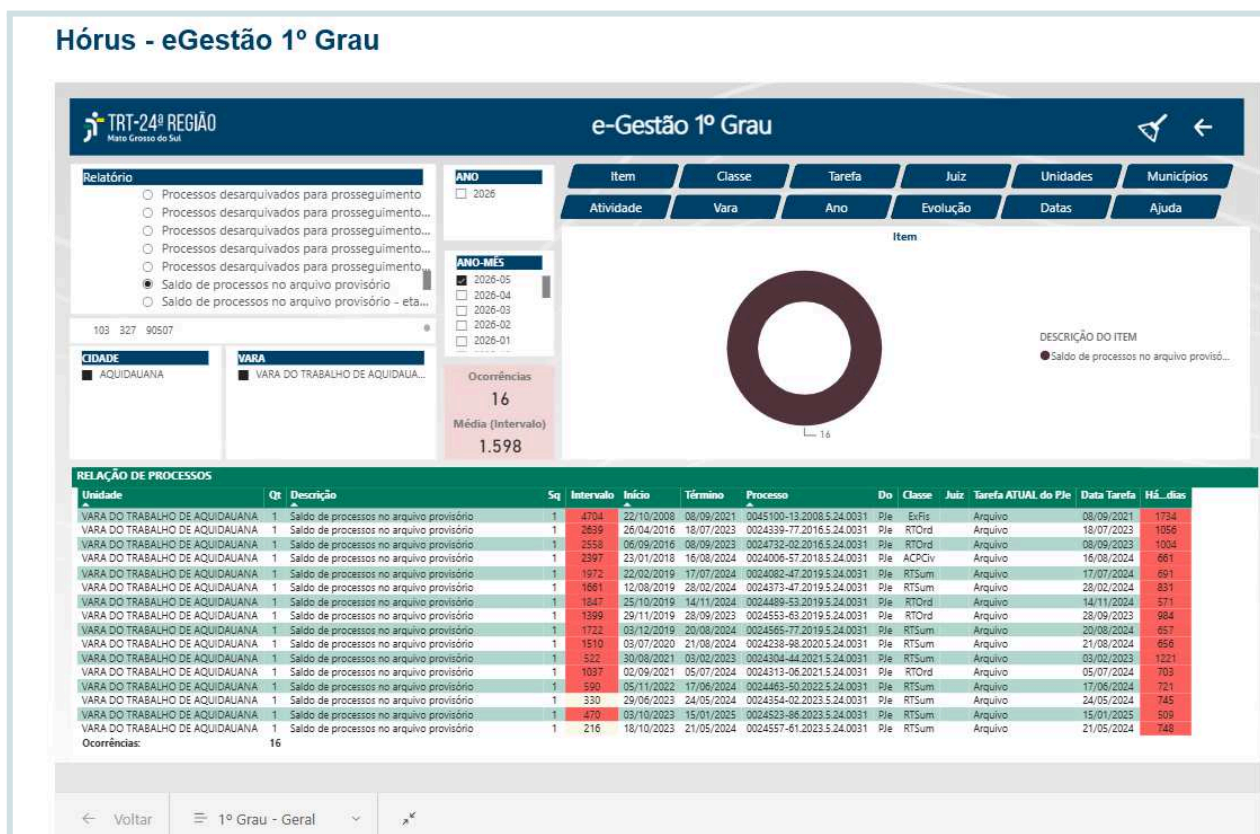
Hórus - eGestão 1º Grau

TRT-24ª REGIÃO
Mato Grosso do Sul

e-Gestão 1º Grau

Relatório
○ Processos desarquivados para prosseguimento
○ Processos desarquivados para prosseguimento...
○ Processos desarquivados para prosseguimento...
○ Processos desarquivados para prosseguimento...
○ Processos desarquivados para prosseguimento...
● Saldo de processos no arquivo provisório
○ Saldo de processos no arquivo provisório - eta...

103 327 90507

ANO
☐ 2026

ANO-MÊS
☑ 2026-05
☐ 2026-04
☐ 2026-03
☐ 2026-02
☐ 2026-01

Item | Classe | Tarefa | Juiz | Unidades | Municípios
Atividade | Vara | Ano | Evolução | Datas | Ajuda

Item

DESCRIÇÃO DO ITEM
● Saldo de processos no arquivo provisó...

16

CIDADE
■ AQUIDAUANA

VARA
■ VARA DO TRABALHO DE AQUIDAUA...

Ocorrências
16
Média (Intervalo)
1.598

RELAÇÃO DE PROCESSOS

| Unidade | Qt | Descrição | Sq | Intervalo | Início | Término | Processo | Do | Classe | Juiz | Tarefa ATUAL do PJe | Data Tarefa | Há...dias |
|---|---|---|---|---|---|---|---|---|---|---|---|---|---|
| VARA DO TRABALHO DE AQUIDAUANA | 1 | Saldo de processos no arquivo provisório | 1 | 4704 | 22/10/2008 | 08/09/2021 | 0045100-13.2008.5.24.0031 | PJe | ExFis | | Arquivo | 08/09/2021 | 1734 |
| VARA DO TRABALHO DE AQUIDAUANA | 1 | Saldo de processos no arquivo provisório | 1 | 2639 | 26/04/2016 | 18/07/2023 | 0024339-77.2016.5.24.0031 | PJe | RTOrd | | Arquivo | 18/07/2023 | 1056 |
| VARA DO TRABALHO DE AQUIDAUANA | 1 | Saldo de processos no arquivo provisório | 1 | 2558 | 06/09/2016 | 08/09/2023 | 0024732-02.2016.5.24.0031 | PJe | RTOrd | | Arquivo | 08/09/2023 | 1004 |
| VARA DO TRABALHO DE AQUIDAUANA | 1 | Saldo de processos no arquivo provisório | 1 | 2397 | 23/01/2018 | 16/08/2024 | 0024006-57.2018.5.24.0031 | PJe | ACPCiv | | Arquivo | 16/08/2024 | 661 |
| VARA DO TRABALHO DE AQUIDAUANA | 1 | Saldo de processos no arquivo provisório | 1 | 1972 | 22/02/2019 | 17/07/2024 | 0024082-47.2019.5.24.0031 | PJe | RTSum | | Arquivo | 17/07/2024 | 691 |
| VARA DO TRABALHO DE AQUIDAUANA | 1 | Saldo de processos no arquivo provisório | 1 | 1661 | 12/08/2019 | 28/02/2024 | 0024373-47.2019.5.24.0031 | PJe | RTSum | | Arquivo | 28/02/2024 | 831 |
| VARA DO TRABALHO DE AQUIDAUANA | 1 | Saldo de processos no arquivo provisório | 1 | 1847 | 25/10/2019 | 14/11/2024 | 0024489-53.2019.5.24.0031 | PJe | RTOrd | | Arquivo | 14/11/2024 | 571 |
| VARA DO TRABALHO DE AQUIDAUANA | 1 | Saldo de processos no arquivo provisório | 1 | 1399 | 29/11/2019 | 28/09/2023 | 0024553-63.2019.5.24.0031 | PJe | RTOrd | | Arquivo | 28/09/2023 | 984 |
| VARA DO TRABALHO DE AQUIDAUANA | 1 | Saldo de processos no arquivo provisório | 1 | 1722 | 03/12/2019 | 20/08/2024 | 0024565-77.2019.5.24.0031 | PJe | RTSum | | Arquivo | 20/08/2024 | 657 |
| VARA DO TRABALHO DE AQUIDAUANA | 1 | Saldo de processos no arquivo provisório | 1 | 1510 | 03/07/2020 | 21/08/2024 | 0024238-98.2020.5.24.0031 | PJe | RTSum | | Arquivo | 21/08/2024 | 656 |
| VARA DO TRABALHO DE AQUIDAUANA | 1 | Saldo de processos no arquivo provisório | 1 | 522 | 30/08/2021 | 03/02/2023 | 0024304-44.2021.5.24.0031 | PJe | RTSum | | Arquivo | 03/02/2023 | 1221 |
| VARA DO TRABALHO DE AQUIDAUANA | 1 | Saldo de processos no arquivo provisório | 1 | 1037 | 02/09/2021 | 05/07/2024 | 0024313-06.2021.5.24.0031 | PJe | RTOrd | | Arquivo | 05/07/2024 | 703 |
| VARA DO TRABALHO DE AQUIDAUANA | 1 | Saldo de processos no arquivo provisório | 1 | 590 | 05/11/2022 | 17/06/2024 | 0024463-50.2022.5.24.0031 | PJe | RTSum | | Arquivo | 17/06/2024 | 721 |
| VARA DO TRABALHO DE AQUIDAUANA | 1 | Saldo de processos no arquivo provisório | 1 | 330 | 29/06/2023 | 24/05/2024 | 0024354-02.2023.5.24.0031 | PJe | RTSum | | Arquivo | 24/05/2024 | 745 |
| VARA DO TRABALHO DE AQUIDAUANA | 1 | Saldo de processos no arquivo provisório | 1 | 470 | 03/10/2023 | 15/01/2025 | 0024523-86.2023.5.24.0031 | PJe | RTSum | | Arquivo | 15/01/2025 | 509 |
| VARA DO TRABALHO DE AQUIDAUANA | 1 | Saldo de processos no arquivo provisório | 1 | 216 | 18/10/2023 | 21/05/2024 | 0024557-61.2023.5.24.0031 | PJe | RTSum | | Arquivo | 21/05/2024 | 748 |
| Ocorrências: | 16 | | | | | | | | | | | | |

← Voltar   ≡ 1º Grau - Geral